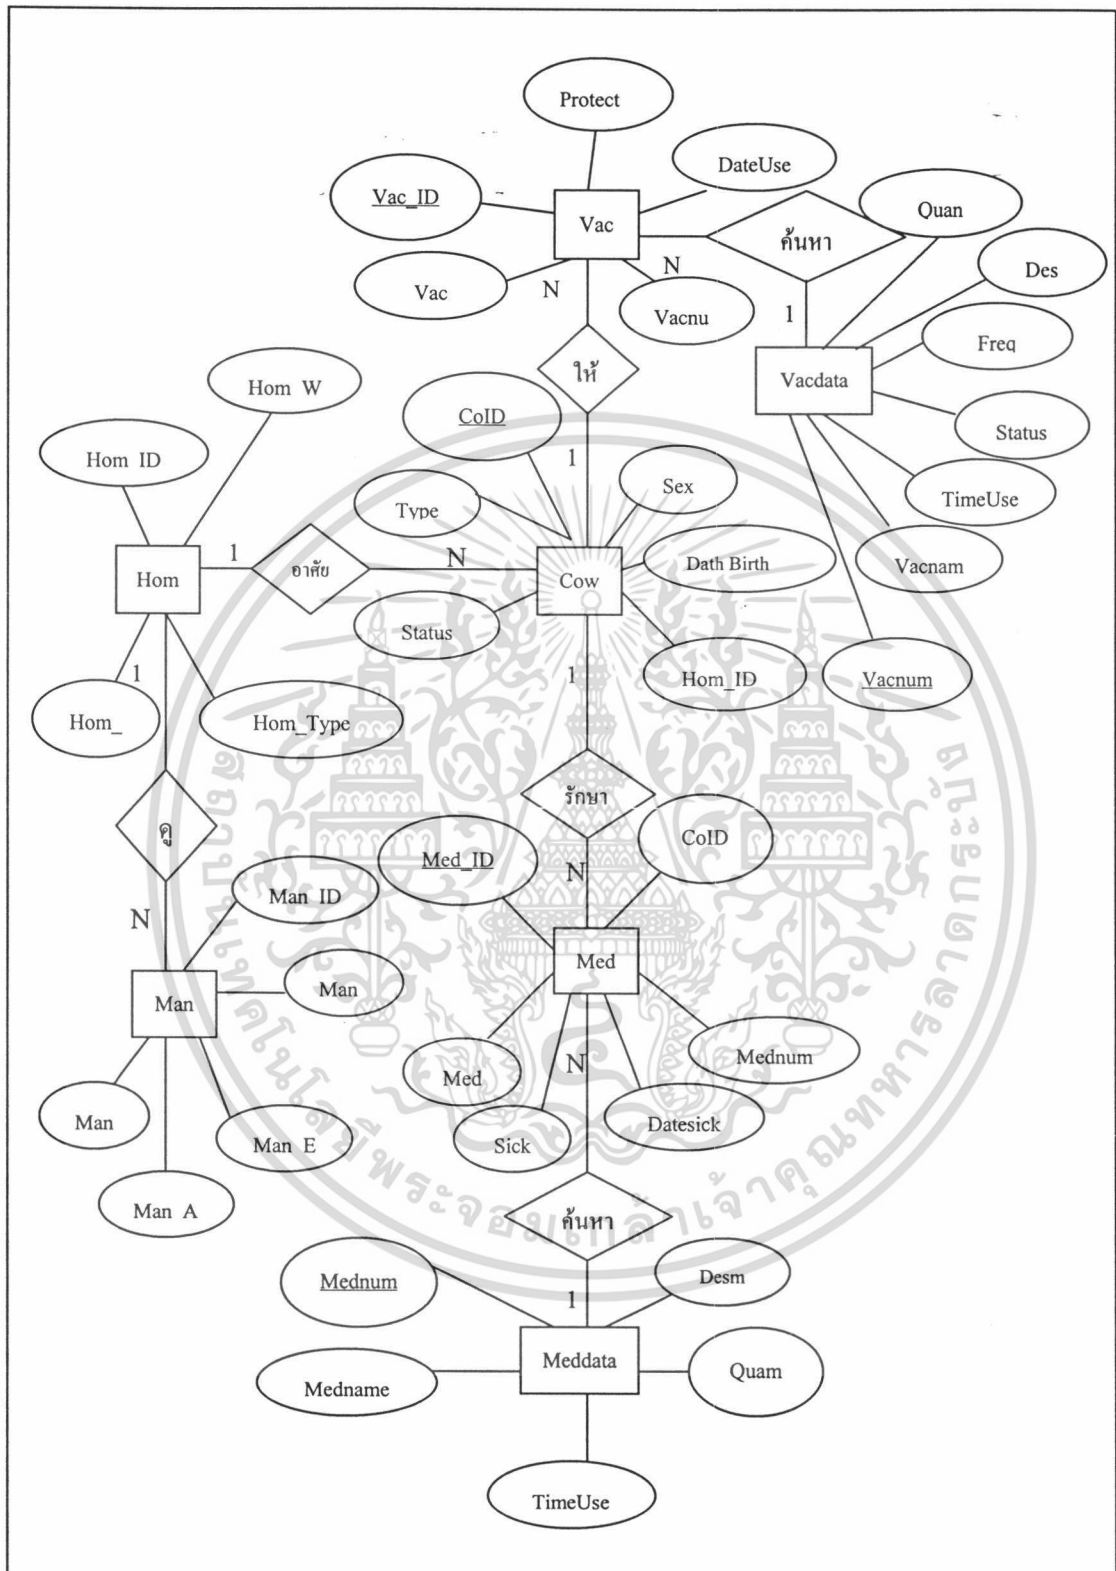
Protect

DateUse

Vac_ID

Vac

ค้นหา

Quan

N

Des

Vac

N

Vacnu

1

Freq

ให้

Vacdata

Hom W

CoID

Status

Hom ID

1

Sex

Type

TimeUse

1

N

Hom

อาศัย

Cow

Dath Birth

Vacnam

Status

1

1

Hom_ID

Vacnum

Hom_

Hom_Type

รักษา

ดู

CoID

Med_ID

N

Man ID

N

Med

Man

Man

N

Mednum

Med

Man

Datesick

Man E

Sick

Man A

ค้นหา

Desm

Mednum

1

Meddata

Quam

Medname

TimeUse